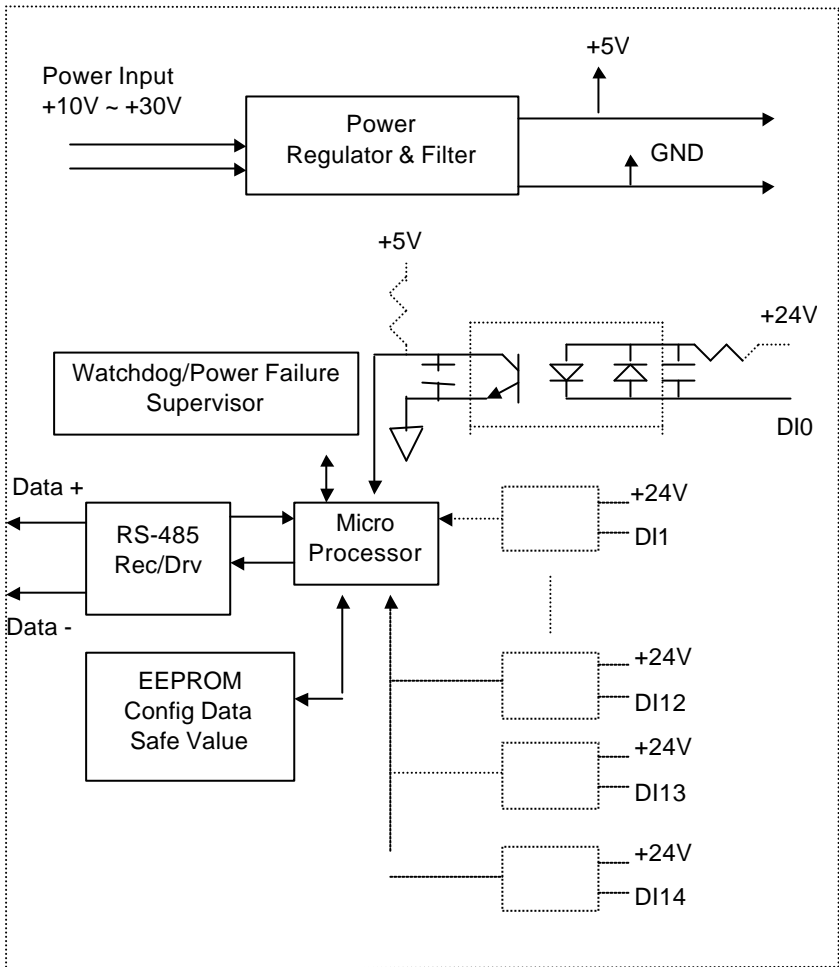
Power Input
+10V ~ +30V

Power
Regulator & Filter

+5V

GND

+5V

+24V

Watchdog/Power Failure
Supervisor

DI0

Data +

RS-485
Rec/Drv

Micro
Processor

+24V
DI1

Data -

EEPROM
Config Data
Safe Value

+24V
DI12

+24V
DI13

+24V
DI14